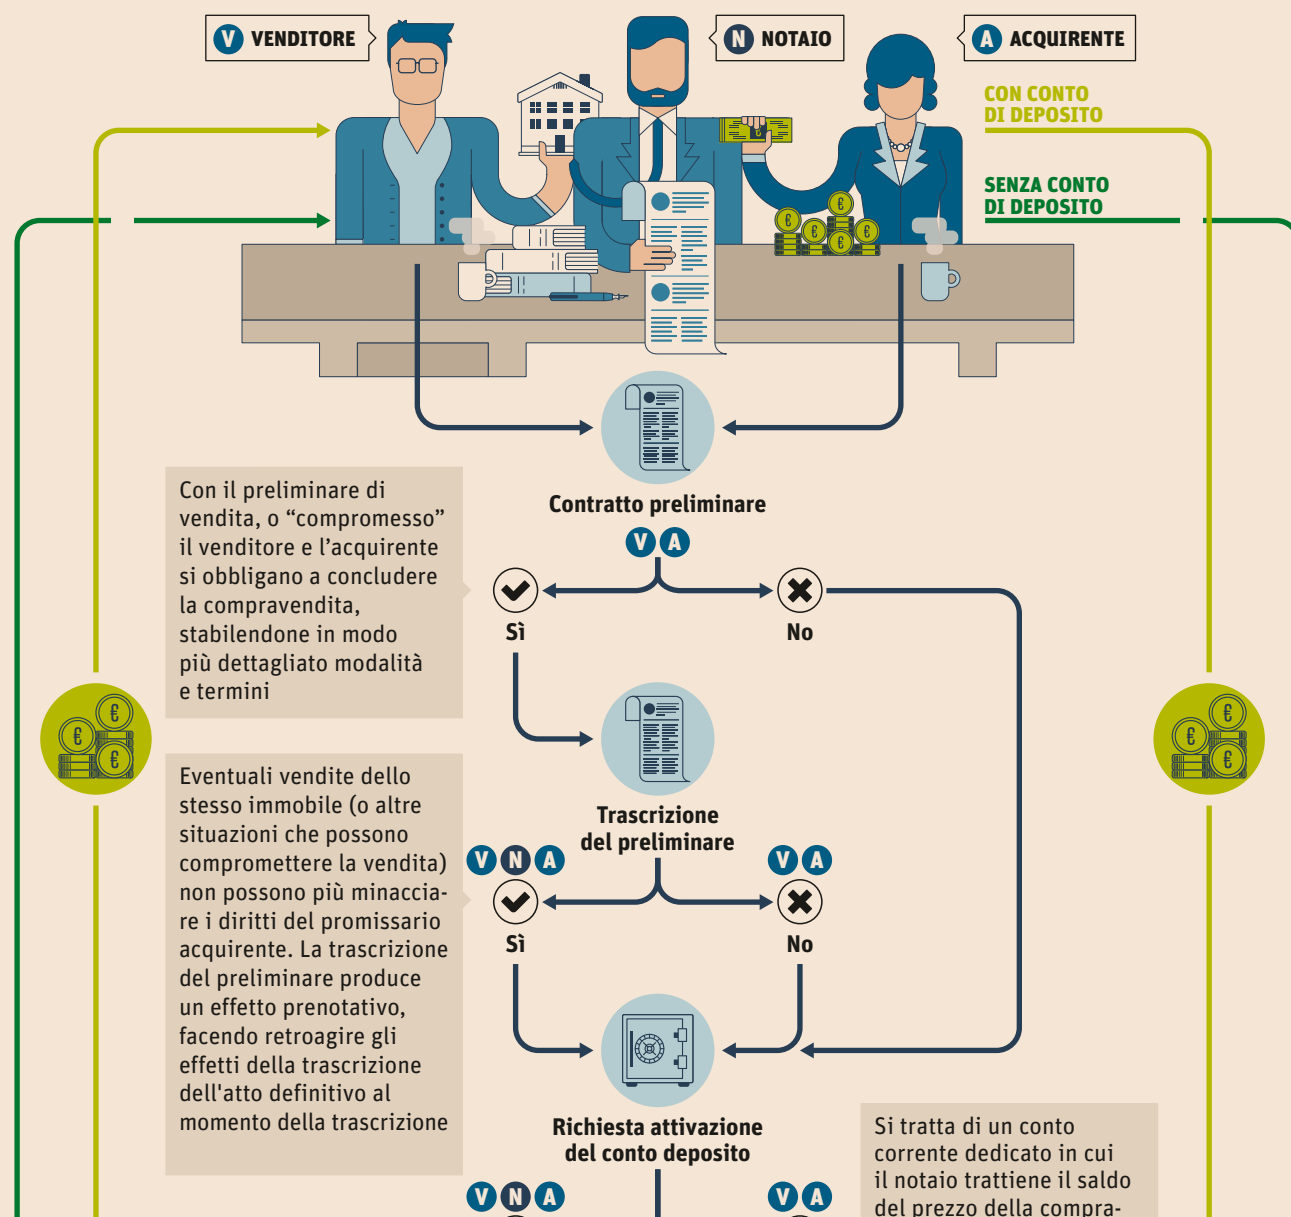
V VENDITORE

N NOTAIO

A ACQUIRENTE

CON CONTO DI DEPOSITO

SENZA CONTO DI DEPOSITO

Contratto preliminare

V A

Con il preliminare di vendita, o "compromesso" il venditore e l'acquirente si obbligano a concludere la compravendita, stabilendone in modo più dettagliato modalità e termini

Sì

No

Trascrizione del preliminare

Eventuali vendite dello stesso immobile (o altre situazioni che possono compromettere la vendita) non possono più minacciare i diritti del promissario acquirente. La trascrizione del preliminare produce un effetto prenotativo, facendo retroagire gli effetti della trascrizione dell'atto definitivo al momento della trascrizione

V N A

V A

Sì

No

Richiesta attivazione del conto deposito

Si tratta di un conto corrente dedicato in cui il notaio trattiene il saldo del prezzo della compra-

V N A

V A